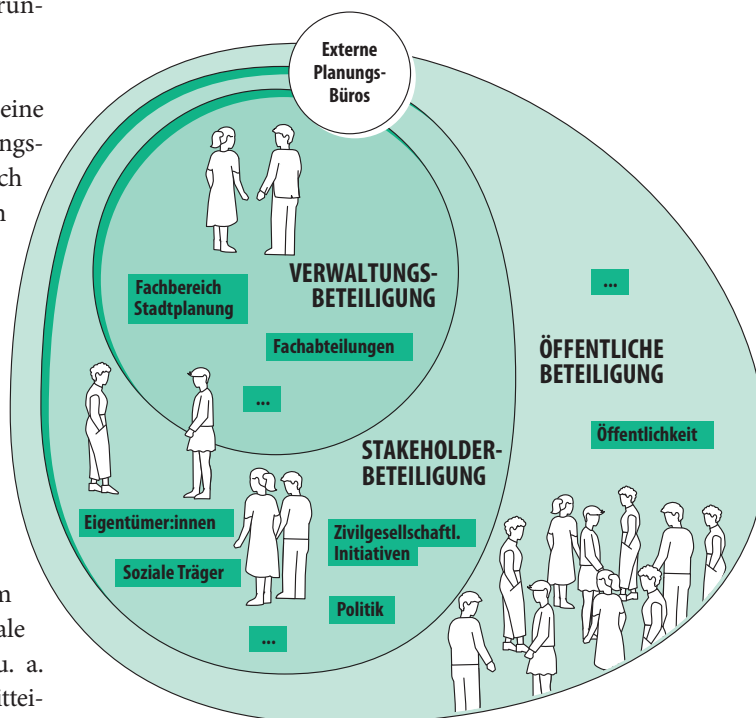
run-

eine
ngs-
ch
n

n
ale
u. a.
ttei-

Externe Planungs-Büros

Fachbereich Stadtplanung

VERWALTUNGS-BETEILIGUNG

Fachabteilungen

...

...

ÖFFENTLICHE BETEILIGUNG

Öffentlichkeit

STAKEHOLDER-BETEILIGUNG

Eigentümer:innen

Soziale Träger

Zivilgesellschaftl. Initiativen

Politik

...